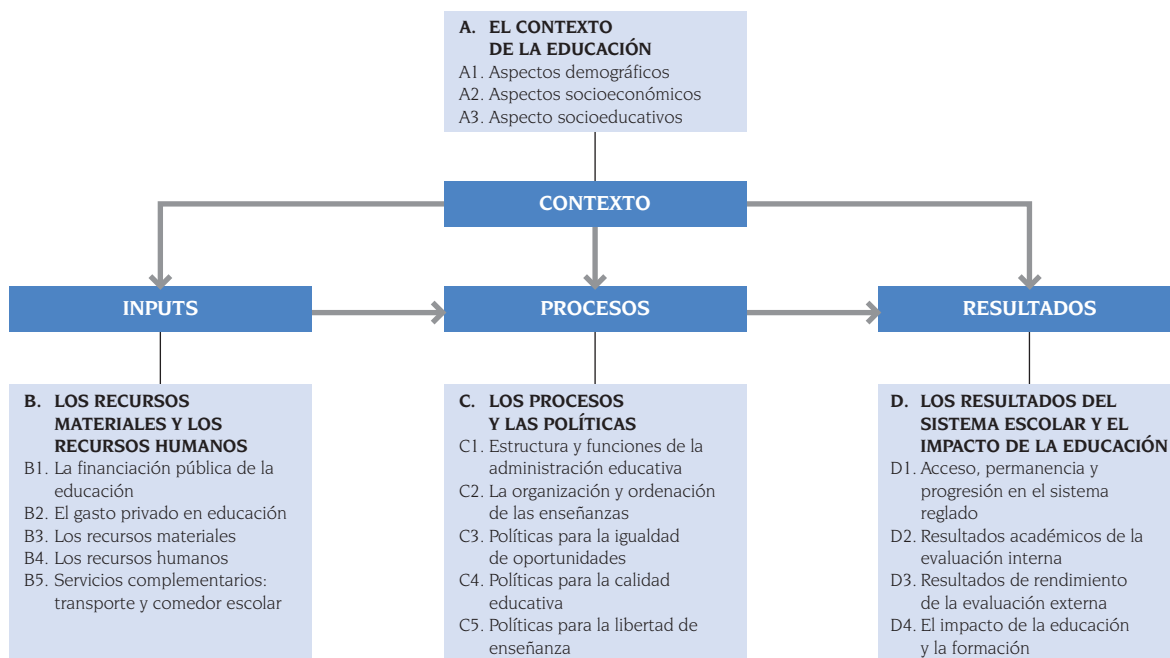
A. EL CONTEXTO DE LA EDUCACIÓN
A1. Aspectos demográficos
A2. Aspectos socioeconómicos
A3. Aspecto socioeducativos

CONTEXTO

INPUTS

PROCESOS

RESULTADOS

B. LOS RECURSOS MATERIALES Y LOS RECURSOS HUMANOS
B1. La financiación pública de la educación
B2. El gasto privado en educación
B3. Los recursos materiales
B4. Los recursos humanos
B5. Servicios complementarios: transporte y comedor escolar

C. LOS PROCESOS Y LAS POLÍTICAS
C1. Estructura y funciones de la administración educativa
C2. La organización y ordenación de las enseñanzas
C3. Políticas para la igualdad de oportunidades
C4. Políticas para la calidad educativa
C5. Políticas para la libertad de enseñanza

D. LOS RESULTADOS DEL SISTEMA ESCOLAR Y EL IMPACTO DE LA EDUCACIÓN
D1. Acceso, permanencia y progresión en el sistema reglado
D2. Resultados académicos de la evaluación interna
D3. Resultados de rendimiento de la evaluación externa
D4. El impacto de la educación y la formación